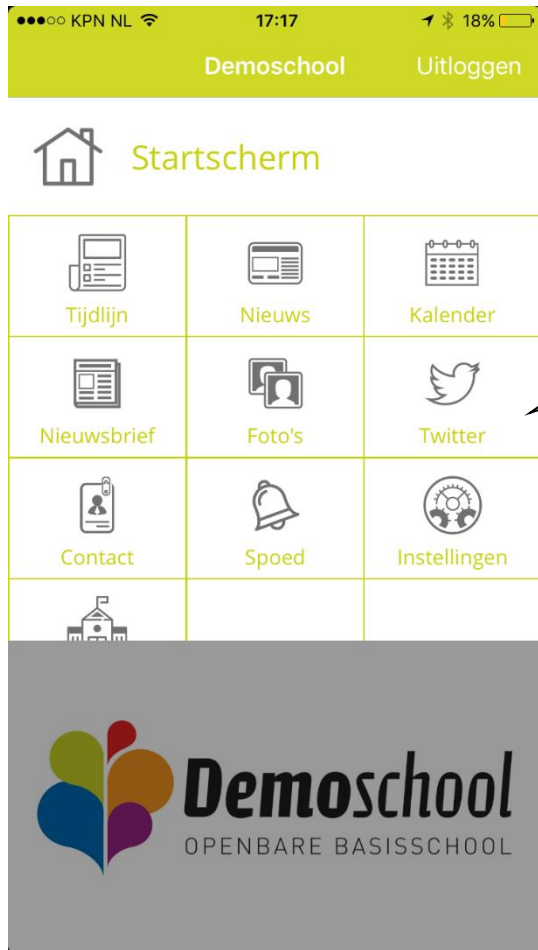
●●●○○ KPN NL 17:17 18%

Demoschool Uitloggen

Startscherm

| Tijdlijn | Nieuws | Kalender |
|---|---|---|
| Nieuwsbrief | Foto's | Twitter |
| Contact | Spoed | Instellingen |

Demoschool
OPENBARE BASISSCHOOL